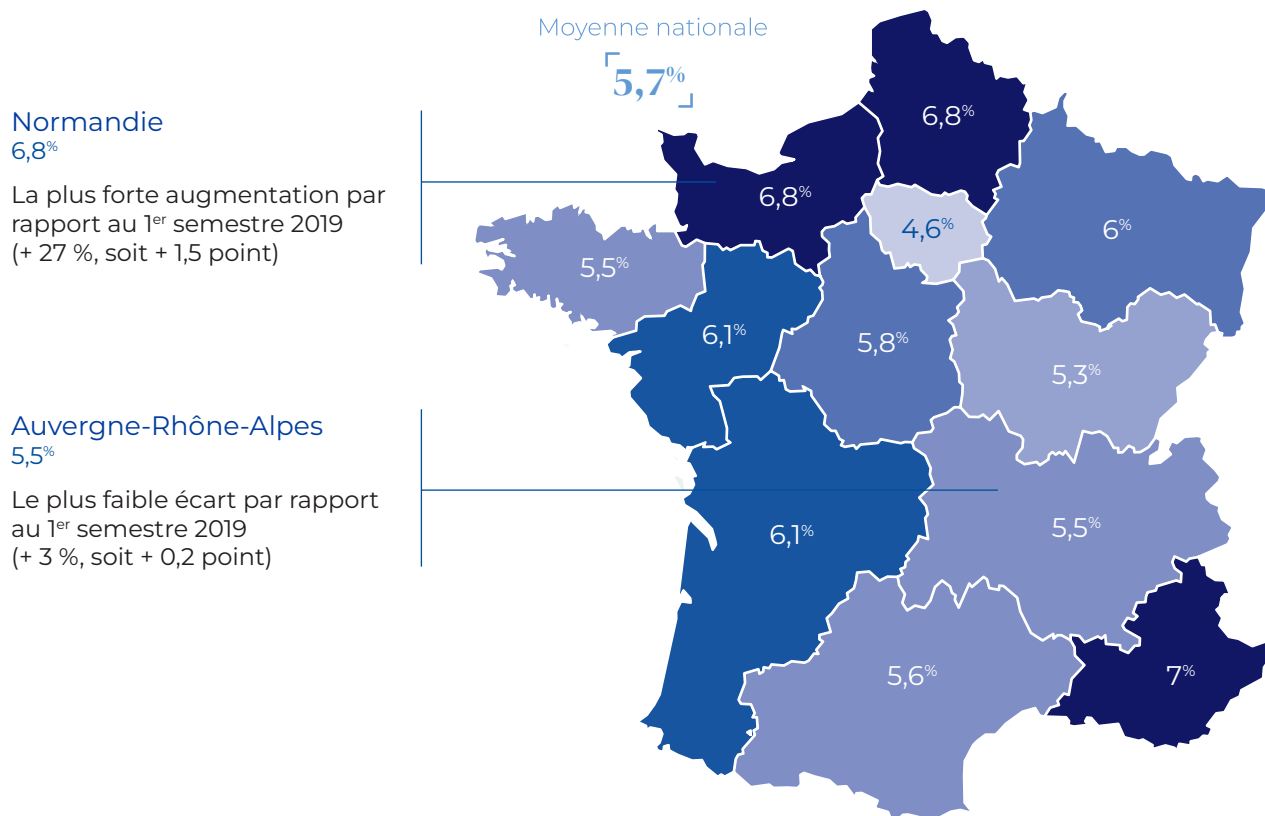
Moyenne nationale

5,7%

Normandie
6,8%

La plus forte augmentation par rapport au 1er semestre 2019 (+ 27 %, soit + 1,5 point)

Auvergne-Rhône-Alpes
5,5%

Le plus faible écart par rapport au 1er semestre 2019 (+ 3 %, soit + 0,2 point)

6,8%

6,8%

4,6%

6%

5,5%

6,1%

5,8%

5,3%

6,1%

5,5%

5,6%

7%